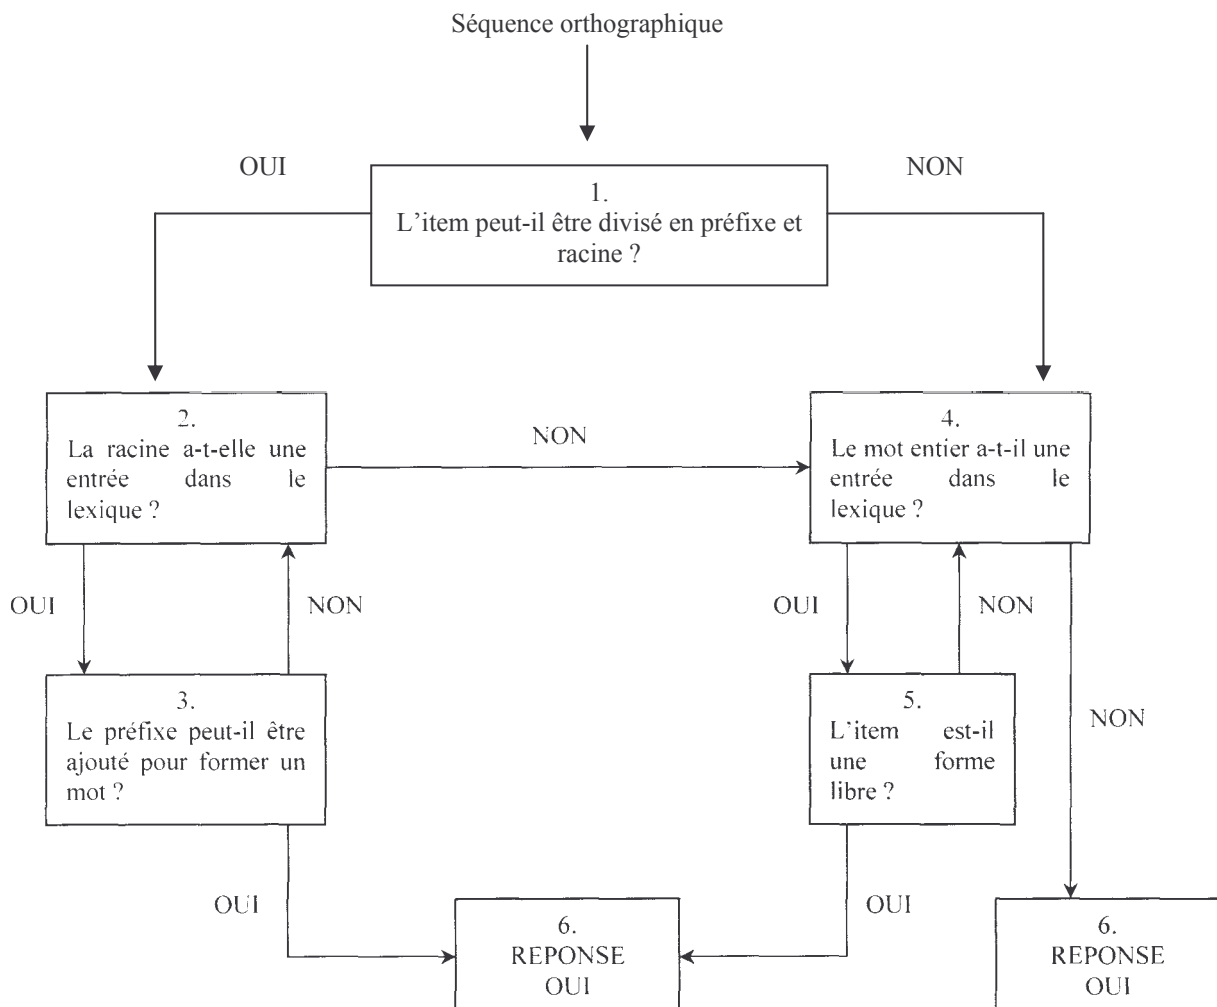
Séquence orthographique

OUI

NON

1.
L'item peut-il être divisé en préfixe et racine ?

2.
La racine a-t-elle une entrée dans le lexique ?

NON

4.
Le mot entier a-t-il une entrée dans le lexique ?

OUI

NON

OUI

NON

3.
Le préfixe peut-il être ajouté pour former un mot ?

5.
L'item est-il une forme libre ?

NON

OUI

OUI

6.
REPONSE
OUI

6.
REPONSE
OUI